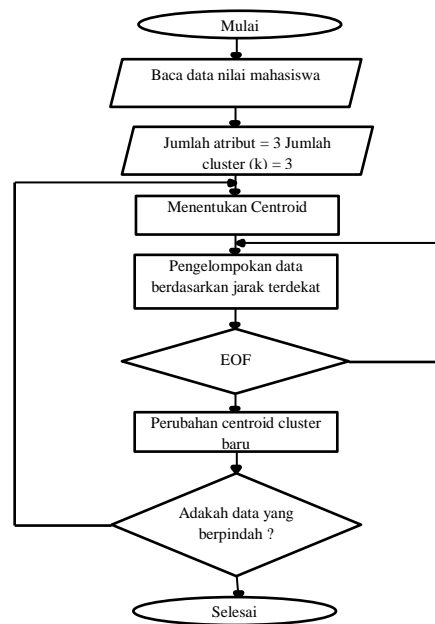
Mulai

Baca data nilai mahasiswa

Jumlah atribut = 3 Jumlah cluster (k) = 3

Menentukan Centroid

Pengelompokan data berdasarkan jarak terdekat

EOF

Perubahan centroid cluster baru

Adakah data yang berpindah ?

Selesai